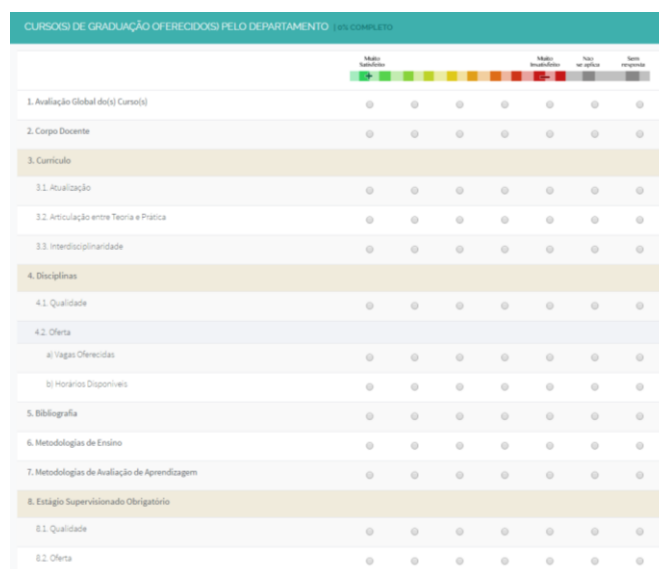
CURSO(S) DE GRADUAÇÃO OFERECIDO(S) PELO DEPARTAMENTO | 6% COMPLETO

Muito Satisfeito | Muito Insatisfeito | Não se aplica | Sem resposta

1. Avaliação Global do(s) Curso(s)

2. Corpo Docente

3. Currículo

3.1. Atualização

3.2. Articulação entre Teoria e Prática

3.3. Interdisciplinaridade

4. Disciplinas

4.1. Qualidade

4.2. Oferta

a) Vagas Oferecidas

b) Horários Disponíveis

5. Bibliografia

6. Metodologias de Ensino

7. Metodologias de Avaliação de Aprendizagem

8. Estágio Supervisionado Obrigatório

8.1. Qualidade

8.2. Oferta